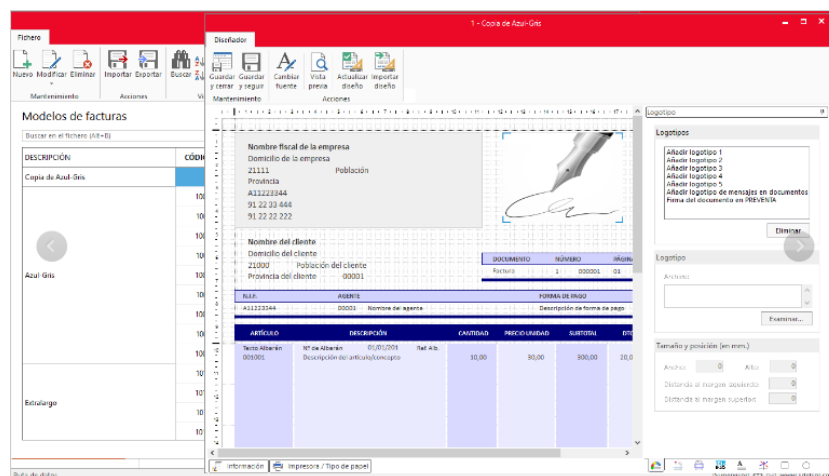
1 - Copia de Azul-Gris

Fichero

Nuevo Modificar Eliminar Importar Exportar Buscar

Mantenimiento Acciones

Modelos de facturas

Buscar en el fichero (Alt+B)

| DESCRIPCIÓN | CÓDI |
|---|---|
| Copia de Azul-Gris | |
| Azul-Gris | 10 |
| Extralargo | 10 |

Diseñador

Guardar y cerrar Guardar y seguir Cambiar fuente Vista previa Actualizar diseño Importar diseño

Mantenimiento Acciones

Nombre fiscal de la empresa
Domicilio de la empresa
21111 Población
Provincia
A11223344
91 22 33 444
91 22 22 222

Nombre del cliente
Domicilio del cliente
21000 Población del cliente
Provincia del cliente 00001

| DOCUMENTO | NÚMERO | PÁGINA |
|---|---|---|
| Factura | 1 000001 | 01 |

| N.I.F. | AGENTE | FORMA DE PAGO |
|---|---|---|
| A11223344 | 00001 Nombre del agente | Descripción de la forma de pago |

| ARTÍCULO | DESCRIPCIÓN | CANTIDAD | PRECIO UNIDAD | SUBTOTAL | DTO |
|---|---|---|---|---|---|
| Texto Albarán 000001 | Nº de Albarán 01/01/201 Ref. Alb. Descripción del artículo/concepto | 10,00 | 30,00 | 300,00 | |

Información Impresora / Tipo de papel

Logotipo

Logotipos

Añadir logotipo 1
Añadir logotipo 2
Añadir logotipo 3
Añadir logotipo 4
Añadir logotipo 5
Añadir logotipo de mensajes en documentos
Firma del documento en PREVENTA

Eliminar

Logotipo

Archivo

Examinar...

Tamaño y posición (en mm.)

Ancho 0 Alto 0
Distancia al margen izquierdo 0
Distancia al margen superior 0